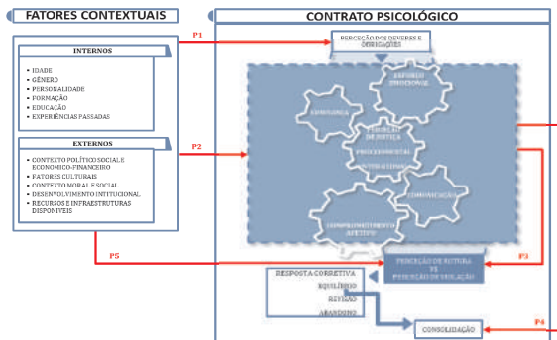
FATORES CONTEXTUAIS

INTERNOS

• IDADE
• GÉNERO
• PERSONALIDADE
• FORMAÇÃO
• EDUCAÇÃO
• EXPERIÊNCIAS PASSADAS

EXTERNOS

• CONTEXTO POLÍTICO SOCIAL E ECONÓMICO-FINANCEIRO
• FATORES CULTURAIS
• CONTEXTO MORAL E SOCIAL
• DESENVOLVIMENTO INSTITUCIONAL
• RECURSOS E INFRAESTRUTURAS DISPONÍVEIS

P1

P2

P5

CONTRATO PSICOLÓGICO

PERCEÇÃO DOS DEVERES E OBRIGAÇÕES

ESFORÇO EMOCIONAL

CONFIANÇA

PERCEÇÃO DE JUSTIÇA PROCEDIMENTAL

INTERAÇÕES

COMUNICAÇÃO

COMPROMETIMENTO AFETIVO

PERCEÇÃO DE RUTURA VS PERCEÇÃO DE VIOLAÇÃO

P3

RESPOSTA CORRETIVA

EQUILÍBRIO

REVISÃO

ABANDONO

CONSOLIDAÇÃO

P4